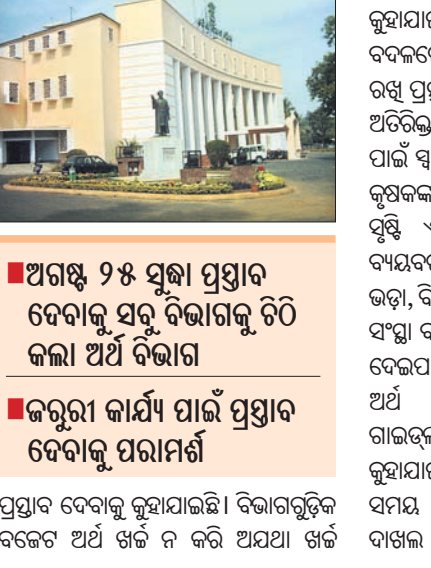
■ଅଗଷ୍ଟ ୨୫ ସୁଦ୍ଧା ପ୍ରସ୍ତାବ ଦେବାକୁ ସବୁ ବିଭାଗକୁ ଚିଠି କଲା ଅର୍ଥ ବିଭାଗ

■ଜରୁରୀ କାର୍ଯ୍ୟ ପାଇଁ ପ୍ରସ୍ତାବ ଦେବାକୁ ପରାମର୍ଶ

ପ୍ରସ୍ତାବ ଦେବାକୁ କୁହାଯାଇଛି । ବିଭାଗଗୁଡ଼ିକ ବଜେଟ ଅର୍ଥ ଖର୍ଚ୍ଚ ନ କରି ଅଯଥା ଖର୍ଚ୍ଚ

କୁହାଯାଇ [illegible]
ବଦଳରେ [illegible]
ରଖି ପ୍ର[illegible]
ଅତିରିକ୍ତ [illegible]
ପାଇଁ ସ୍ୱ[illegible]
କୃଷକଙ୍କ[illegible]
ସୃଷ୍ଟି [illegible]
ବ୍ୟୟବ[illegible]
ଭଡ଼ା, ବି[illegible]
ସଂସ୍ଥା ବ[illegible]
ଦେଇପ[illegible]
ଅର୍ଥ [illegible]
ଗାଇଡ଼୍‌ଲ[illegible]
କୁହାଯାଇ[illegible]
ସମୟ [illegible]
ଦାଖଲ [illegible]